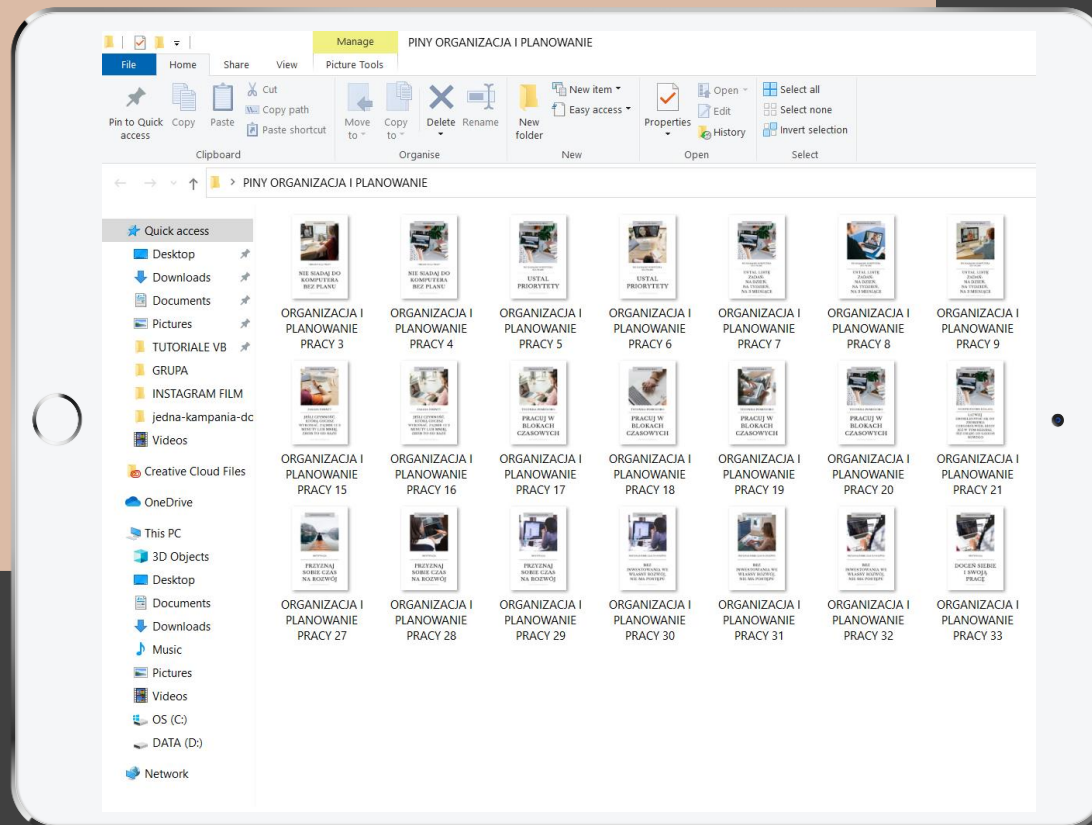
Manage PINY ORGANIZACJA I PLANOWANIE

File Home Share View Picture Tools

Pin to Quick access Copy Paste Cut Copy path Paste shortcut
Clipboard

Move to Copy to Delete Rename
Organise

New folder New item Easy access
New

Properties Open Edit History
Open

Select all Select none Invert selection
Select

PINY ORGANIZACJA I PLANOWANIE

Quick access
Desktop
Downloads
Documents
Pictures
TUTORIALE VB
GRUPA
INSTAGRAM FILM
jedna-kampania-dc
Videos
Creative Cloud Files
OneDrive
This PC
3D Objects
Desktop
Documents
Downloads
Music
Pictures
Videos
OS (C:)
DATA (D:)
Network

NIE SIADAJ DO KOMPUTERA BEZ PLANU
ORGANIZACJA I PLANOWANIE PRACY 3

NIE SIADAJ DO KOMPUTERA BEZ PLANU
ORGANIZACJA I PLANOWANIE PRACY 4

USTAL PRIORYTETY
ORGANIZACJA I PLANOWANIE PRACY 5

USTAL PRIORYTETY
ORGANIZACJA I PLANOWANIE PRACY 6

USTAL LISTĘ ZADAŃ NA DZIEŃ, NA TYDZIEŃ, NA 3 MIESIĄCE
ORGANIZACJA I PLANOWANIE PRACY 7

USTAL LISTĘ ZADAŃ NA DZIEŃ, NA TYDZIEŃ, NA 3 MIESIĄCE
ORGANIZACJA I PLANOWANIE PRACY 8

USTAL LISTĘ ZADAŃ NA DZIEŃ, NA TYDZIEŃ, NA 3 MIESIĄCE
ORGANIZACJA I PLANOWANIE PRACY 9

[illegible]
ORGANIZACJA I PLANOWANIE PRACY 15

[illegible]
ORGANIZACJA I PLANOWANIE PRACY 16

PRACUJ W BLOKACH CZASOWYCH
ORGANIZACJA I PLANOWANIE PRACY 17

PRACUJ W BLOKACH CZASOWYCH
ORGANIZACJA I PLANOWANIE PRACY 18

PRACUJ W BLOKACH CZASOWYCH
ORGANIZACJA I PLANOWANIE PRACY 19

PRACUJ W BLOKACH CZASOWYCH
ORGANIZACJA I PLANOWANIE PRACY 20

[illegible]
ORGANIZACJA I PLANOWANIE PRACY 21

PRZYZNAJ SOBIE CZAS NA ROZWÓJ
ORGANIZACJA I PLANOWANIE PRACY 27

PRZYZNAJ SOBIE CZAS NA ROZWÓJ
ORGANIZACJA I PLANOWANIE PRACY 28

PRZYZNAJ SOBIE CZAS NA ROZWÓJ
ORGANIZACJA I PLANOWANIE PRACY 29

BEZ INWESTOWANIA W WŁASNY ROZWÓJ, NIE MA POSTĘPU
ORGANIZACJA I PLANOWANIE PRACY 30

BEZ INWESTOWANIA W WŁASNY ROZWÓJ, NIE MA POSTĘPU
ORGANIZACJA I PLANOWANIE PRACY 31

BEZ INWESTOWANIA W WŁASNY ROZWÓJ, NIE MA POSTĘPU
ORGANIZACJA I PLANOWANIE PRACY 32

DOCEŃ SIEBIE I SWOJĄ PRACĘ
ORGANIZACJA I PLANOWANIE PRACY 33